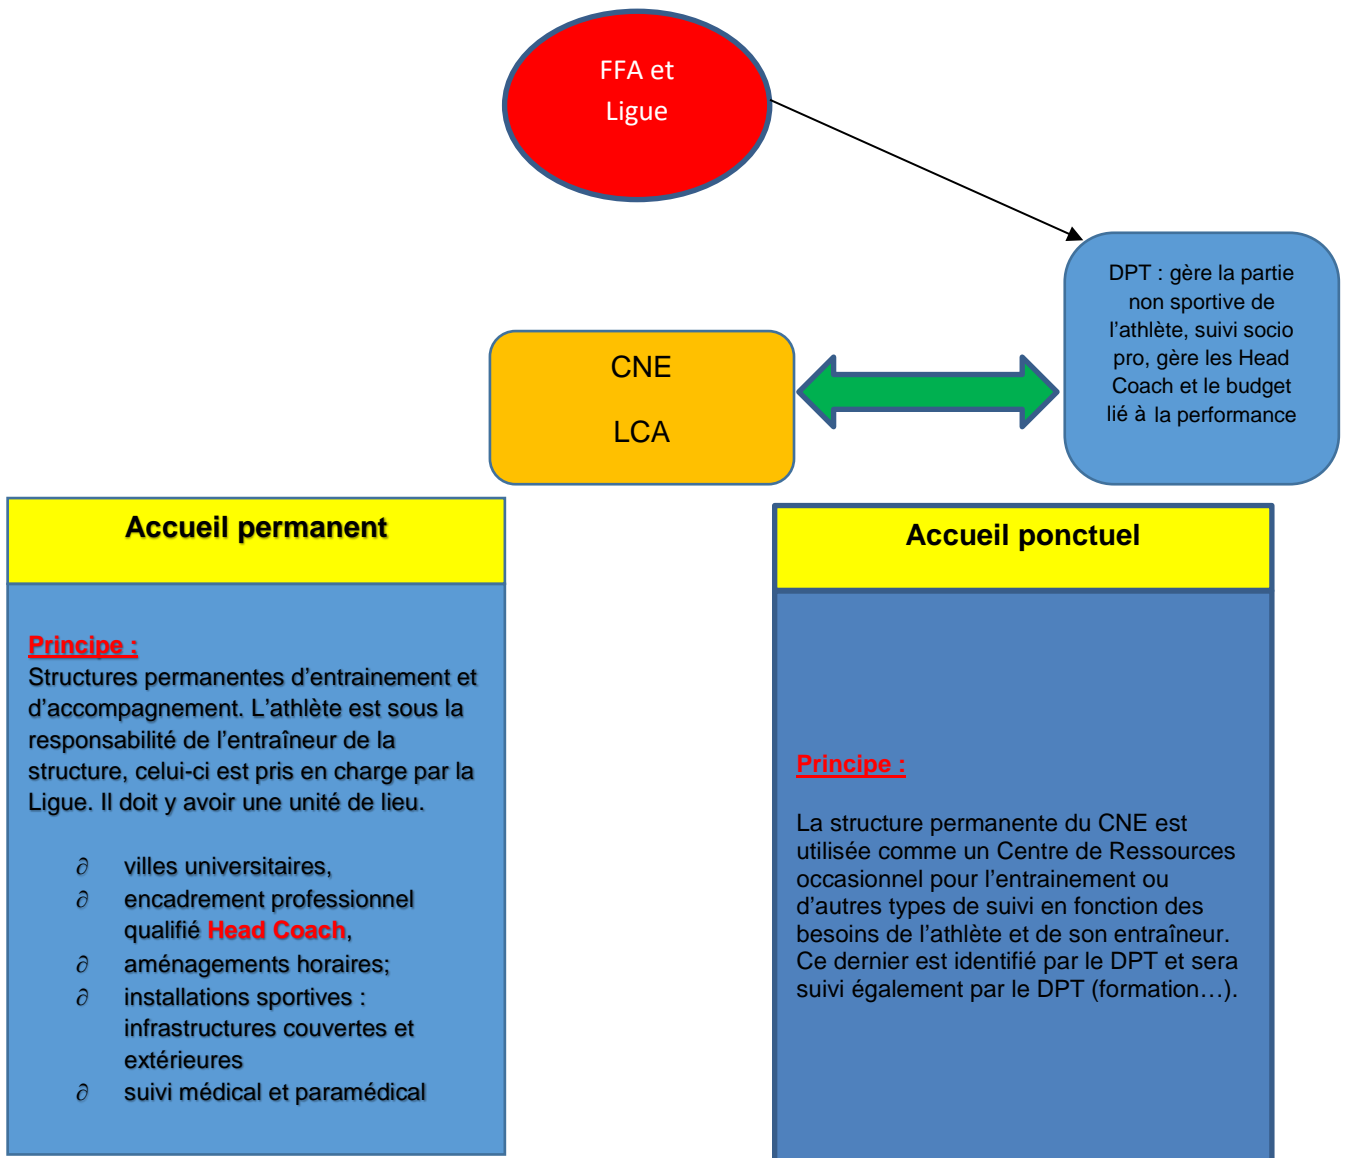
FFA et Ligue

DPT : gère la partie non sportive de l'athlète, suivi socio pro, gère les Head Coach et le budget lié à la performance

CNE

LCA

Accueil permanent

Principe :
Structures permanentes d'entrainement et d'accompagnement. L'athlète est sous la responsabilité de l'entraîneur de la structure, celui-ci est pris en charge par la Ligue. Il doit y avoir une unité de lieu.

∂ villes universitaires,
∂ encadrement professionnel qualifié Head Coach,
∂ aménagements horaires;
∂ installations sportives : infrastructures couvertes et extérieures
∂ suivi médical et paramédical

Accueil ponctuel

Principe :

La structure permanente du CNE est utilisée comme un Centre de Ressources occasionnel pour l'entrainement ou d'autres types de suivi en fonction des besoins de l'athlète et de son entraîneur. Ce dernier est identifié par le DPT et sera suivi également par le DPT (formation…).